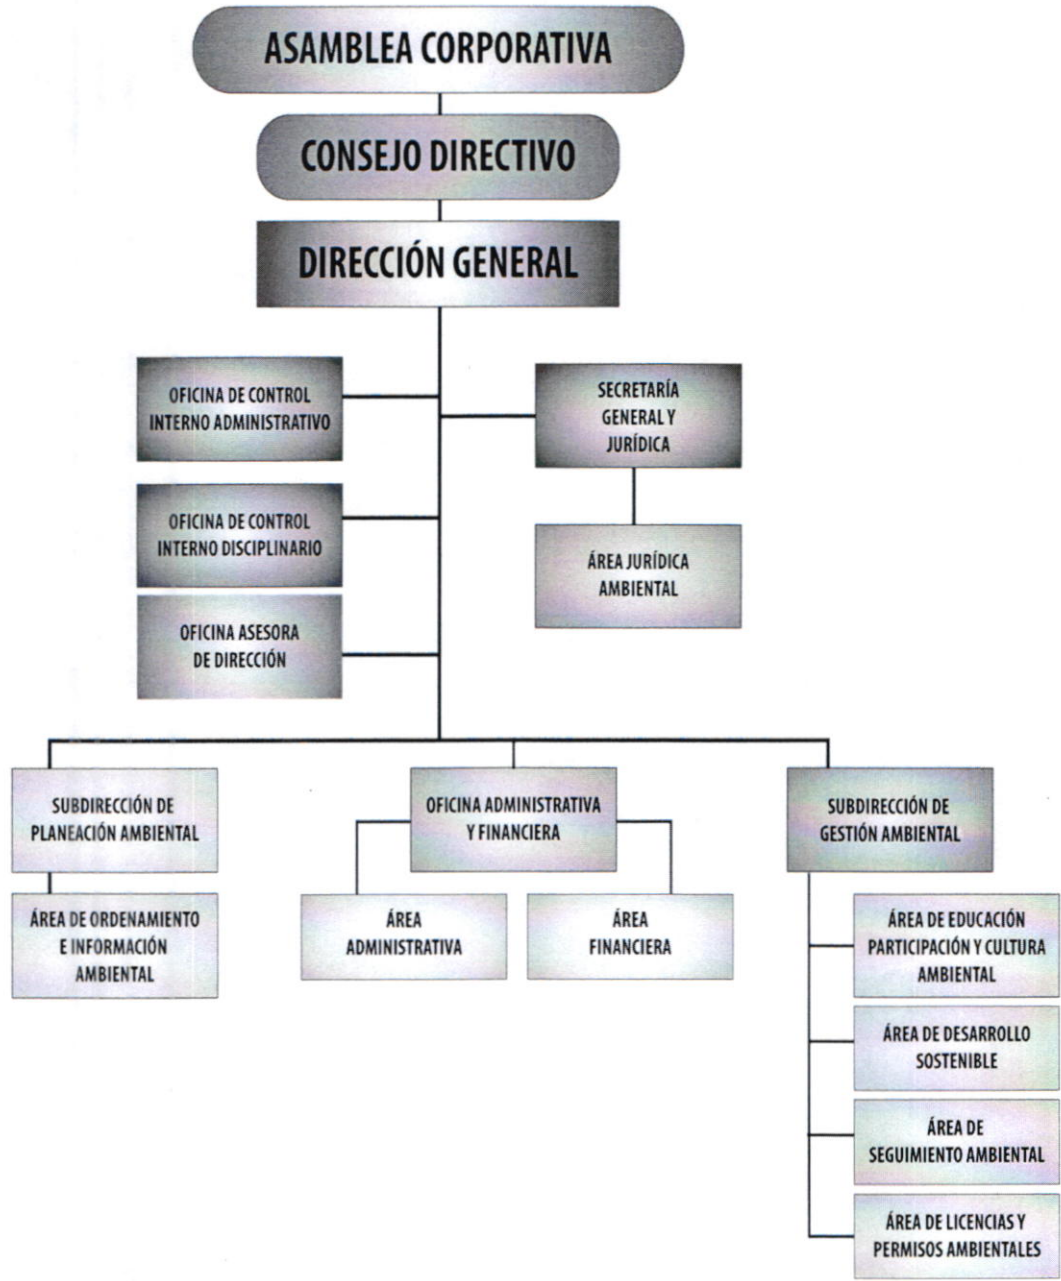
ASAMBLEA CORPORATIVA

CONSEJO DIRECTIVO

DIRECCIÓN GENERAL

OFICINA DE CONTROL INTERNO ADMINISTRATIVO

SECRETARÍA GENERAL Y JURÍDICA

OFICINA DE CONTROL INTERNO DISCIPLINARIO

ÁREA JURÍDICA AMBIENTAL

OFICINA ASESORA DE DIRECCIÓN

SUBDIRECCIÓN DE PLANEACIÓN AMBIENTAL

OFICINA ADMINISTRATIVA Y FINANCIERA

SUBDIRECCIÓN DE GESTIÓN AMBIENTAL

ÁREA DE ORDENAMIENTO E INFORMACIÓN AMBIENTAL

ÁREA ADMINISTRATIVA

ÁREA FINANCIERA

ÁREA DE EDUCACIÓN PARTICIPACIÓN Y CULTURA AMBIENTAL

ÁREA DE DESARROLLO SOSTENIBLE

ÁREA DE SEGUIMIENTO AMBIENTAL

ÁREA DE LICENCIAS Y PERMISOS AMBIENTALES